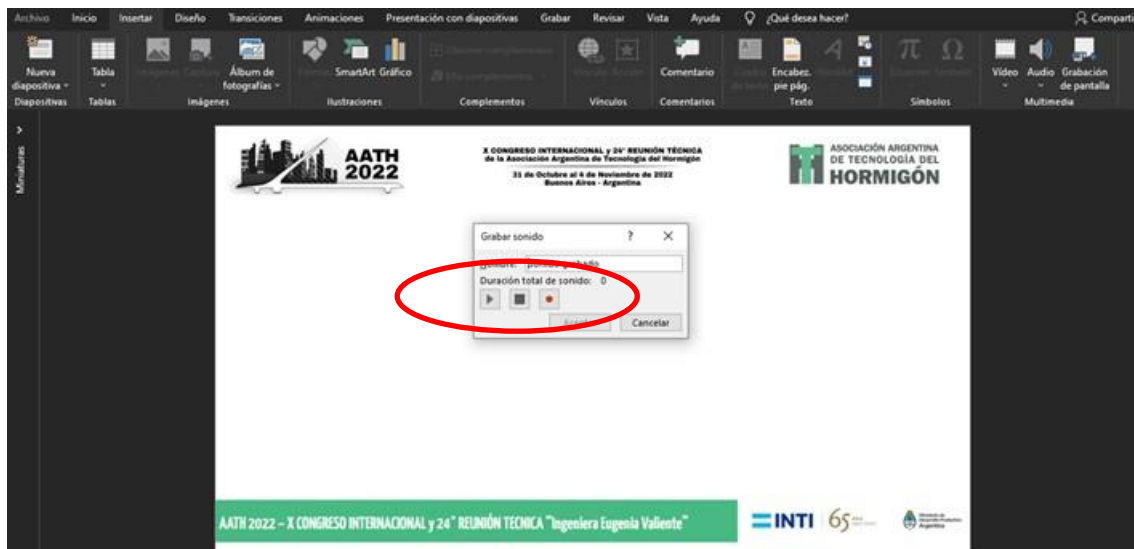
Archivo Inicio Insertar Diseño Transiciones Animaciones Presentación con diapositivas Grabar Revisar Vista Ayuda ¿Qué desea hacer? Compartir

Nueva diapositiva Tabla Imágenes Capturas Álbum de fotografías Formas SmartArt Gráfico Obtener complementos Mis complementos Vínculo Acción Comentario Cuadro de texto Encabez. pie pág. WordArt Ecuación Símbolo Vídeo Audio Grabación de pantalla

Diapositivas Tablas Imágenes Ilustraciones Complementos Vínculos Comentarios Texto Símbolos Multimedia

Miniaturas

AATH 2022

X CONGRESO INTERNACIONAL y 24° REUNIÓN TÉCNICA de la Asociación Argentina de Tecnología del Hormigón
31 de Octubre al 4 de Noviembre de 2022
Buenos Aires - Argentina

ASOCIACIÓN ARGENTINA DE TECNOLOGÍA DEL HORMIGÓN

Grabar sonido ? ✕
Nombre: Sonido grabado
Duración total de sonido: 0
Aceptar Cancelar

AATH 2022 – X CONGRESO INTERNACIONAL y 24° REUNIÓN TECNICA "Ingeniera Eugenia Valiente"

INTI 65